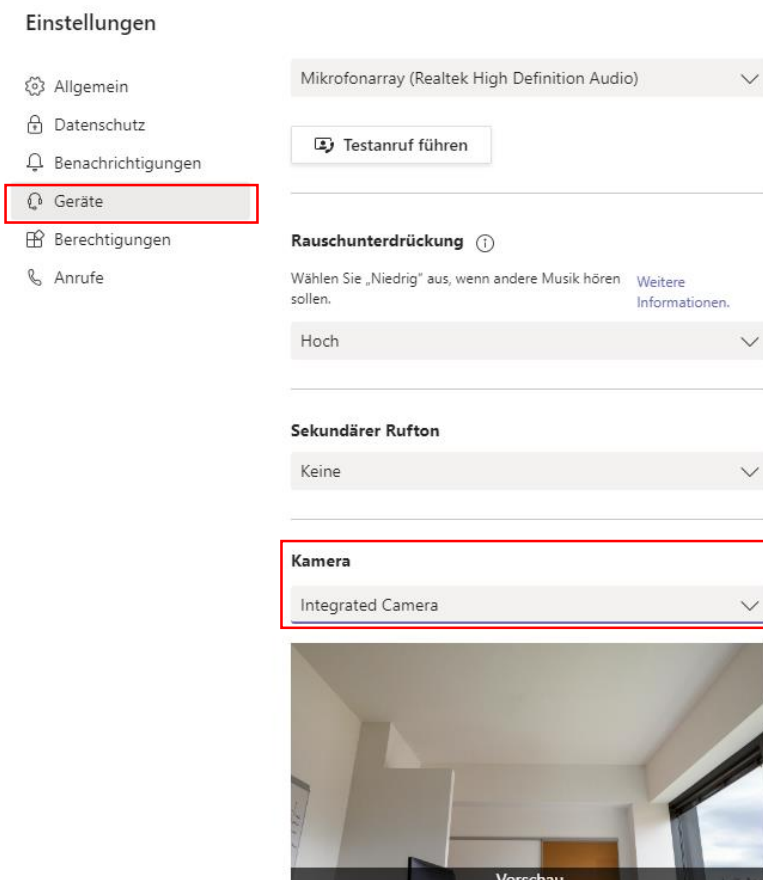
Einstellungen

Allgemein
Datenschutz
Benachrichtigungen
Geräte
Berechtigungen
Anrufe

Mikrofonarray (Realtek High Definition Audio)

Testanruf führen

Rauschunterdrückung

Wählen Sie „Niedrig" aus, wenn andere Musik hören sollen.

Weitere Informationen.

Hoch

Sekundärer Rufton

Keine

Kamera

Integrated Camera

Vorschau